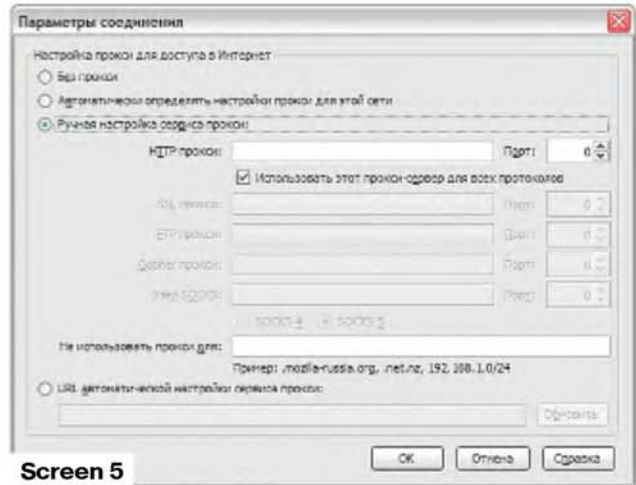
Параметры соединения

Настройка прокси для доступа в Интернет

Без прокси

Автоматически определять настройки прокси для этой сети

Ручная настройка сервиса прокси:

HTTP прокси:

Порт: 0

Использовать этот прокси-сервер для всех протоколов

SSL прокси:

Порт: 0

FTP прокси:

Порт: 0

Gopher прокси:

Порт: 0

Узел SOCKS:

Порт: 0

SOCKS 4 SOCKS 5

Не использовать прокси для:

Пример: .mozilla-russia.org, .net.nz, 192.168.1.0/24

URL автоматической настройки сервиса прокси:

Обновить

Screen 5

OK

Отмена

Справка